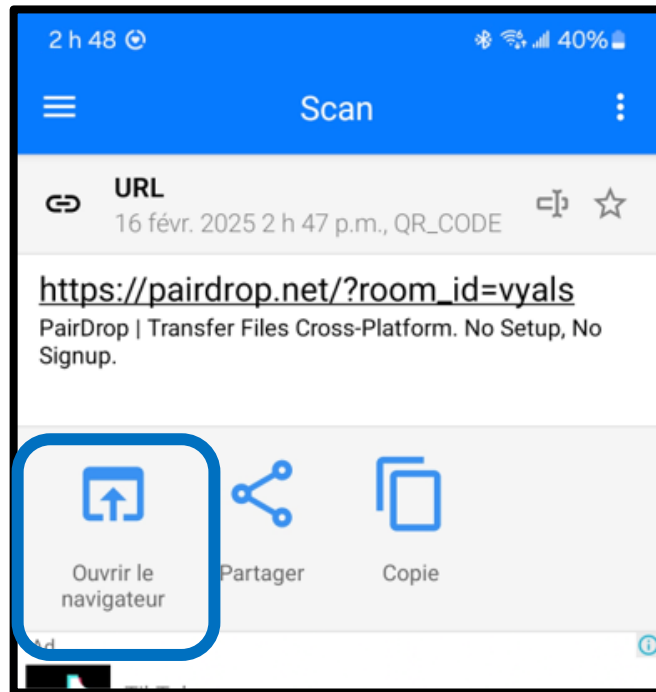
2 h 48

40%

Scan

URL
16 févr. 2025 2 h 47 p.m., QR_CODE

https://pairdrop.net/?room_id=vyals
PairDrop | Transfer Files Cross-Platform. No Setup, No Signup.

Ouvrir le navigateur

Partager

Copie

Ad